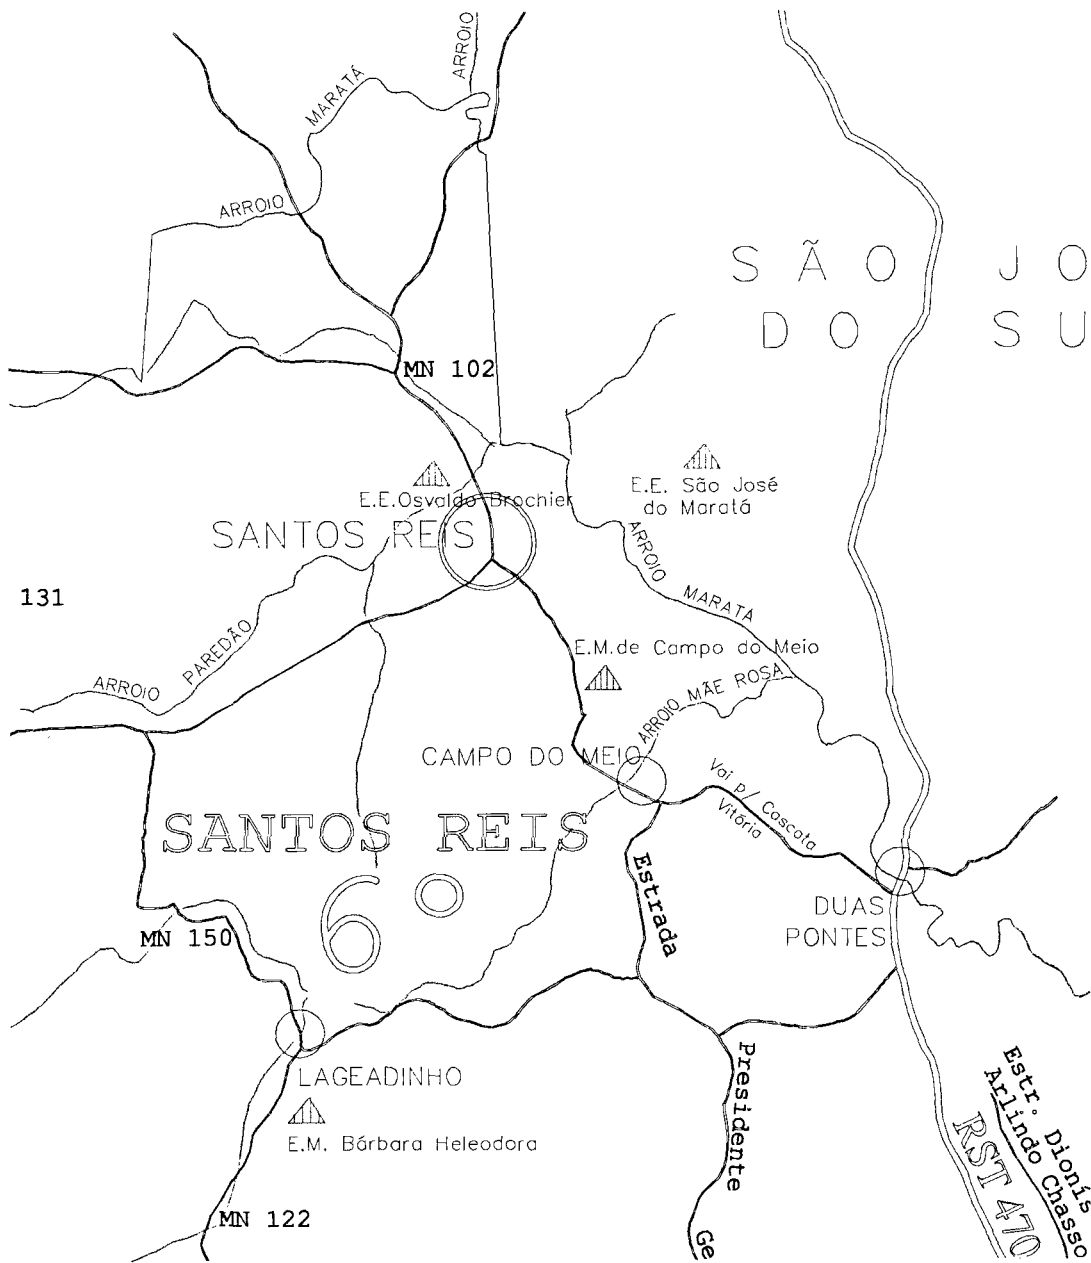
ARROIO
MARATÁ
ARROIO
SÃO JO
DO SU
MN 102
E.E. São José do Maratá
E.E.Osvaldo Brochier
SANTOS REIS
ARROIO
MARATÁ
131
ARROIO PAREDÃO
E.M.de Campo do Meio
ARROIO MÃE ROSA
CAMPO DO MEIO
Vai p/ Cascata Vitória
SANTOS REIS
Estrada
6º
DUAS PONTES
MN 150
LAGEADINHO
Presidente
Estr. Dionis
Arlindo Chasso
E.M. Bárbara Heleodora
RST 470
MN 122
Ge